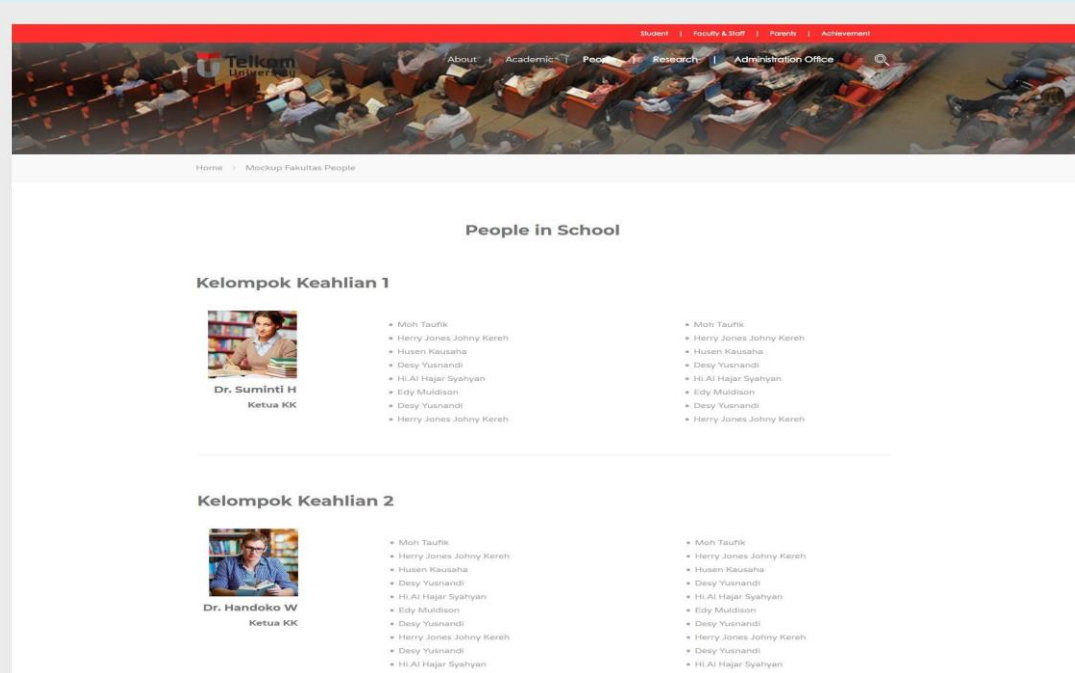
Student | Faculty & Staff | Parents | Achievement

Telkom University

About | Academic | People | Research | Administration Office

Home > Mockup Fakultas People

People in School

Kelompok Keahlian 1

Dr. Suminti H
Ketua KK

- Moh Taufik
- Herry Jones Johny Kereh
- Husen Kausaha
- Desy Yusnandi
- Hi.Al Hajar Syahyan
- Edy Muldison
- Desy Yusnandi
- Herry Jones Johny Kereh

- Moh Taufik
- Herry Jones Johny Kereh
- Husen Kausaha
- Desy Yusnandi
- Hi.Al Hajar Syahyan
- Edy Muldison
- Desy Yusnandi
- Herry Jones Johny Kereh

Kelompok Keahlian 2

Dr. Handoko W
Ketua KK

- Moh Taufik
- Herry Jones Johny Kereh
- Husen Kausaha
- Desy Yusnandi
- Hi.Al Hajar Syahyan
- Edy Muldison
- Desy Yusnandi
- Herry Jones Johny Kereh
- Desy Yusnandi
- Hi.Al Hajar Syahyan

- Moh Taufik
- Herry Jones Johny Kereh
- Husen Kausaha
- Desy Yusnandi
- Hi.Al Hajar Syahyan
- Edy Muldison
- Desy Yusnandi
- Herry Jones Johny Kereh
- Desy Yusnandi
- Hi.Al Hajar Syahyan